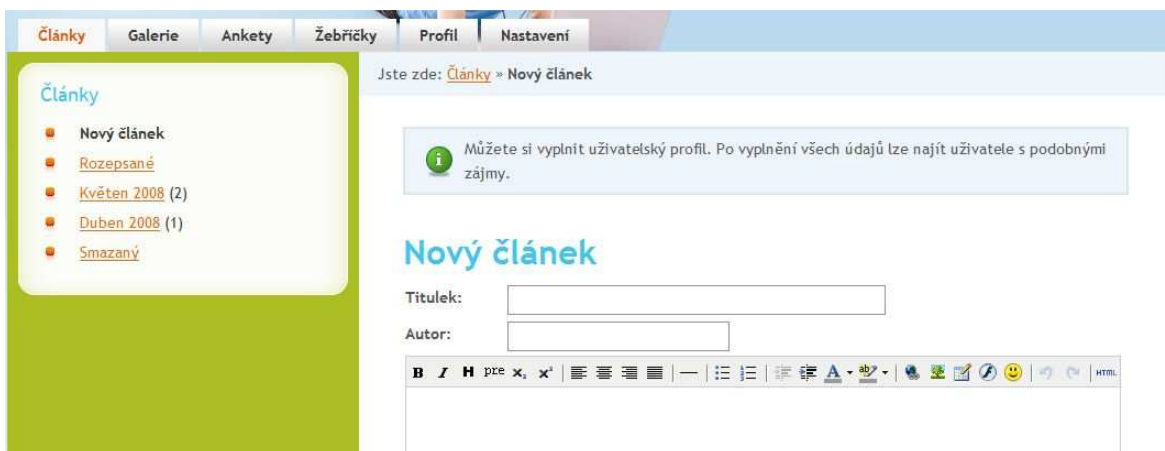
Články Galerie Ankety Žebříčky Profil Nastavení

Články

Nový článek
Rozepsané
Květen 2008 (2)
Duben 2008 (1)
Smazaný

Jste zde: Články » Nový článek

Můžete si vyplnit uživatelský profil. Po vyplnění všech údajů lze najít uživatele s podobnými zájmy.

Nový článek

Titulek:

Autor:

B I H pre $x_2$ $x^2$ HTML